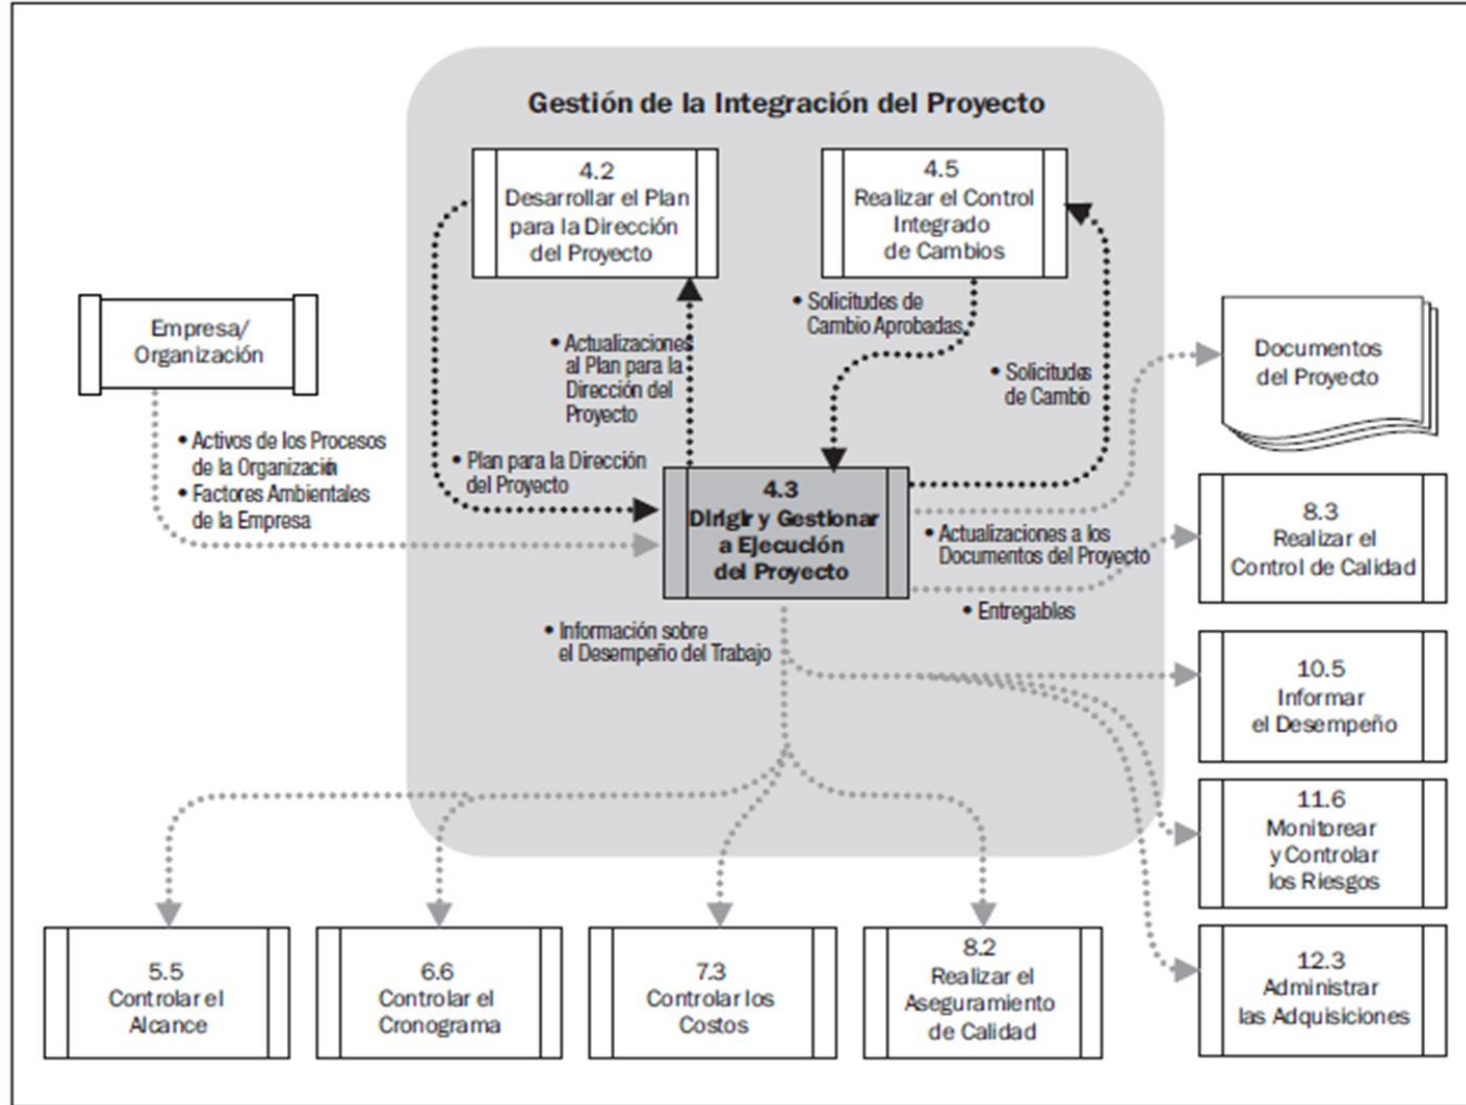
Gestión de la Integración del Proyecto

4.2
Desarrollar el Plan para la Dirección del Proyecto

4.5
Realizar el Control Integrado de Cambios

Empresa/
Organización

• Solicitudes de Cambio Aprobadas

• Actualizaciones al Plan para la Dirección del Proyecto

• Solicitudes de Cambio

Documentos del Proyecto

• Activos de los Procesos de la Organización
• Factores Ambientales de la Empresa

• Plan para la Dirección del Proyecto

4.3
Dirigir y Gestionar a Ejecución del Proyecto

• Actualizaciones a los Documentos del Proyecto

8.3
Realizar el Control de Calidad

• Entregables

• Información sobre el Desempeño del Trabajo

10.5
Informar el Desempeño

11.6
Monitorear y Controlar los Riesgos

12.3
Administrar las Adquisiciones

5.5
Controlar el Alcance

6.6
Controlar el Cronograma

7.3
Controlar los Costos

8.2
Realizar el Aseguramiento de Calidad